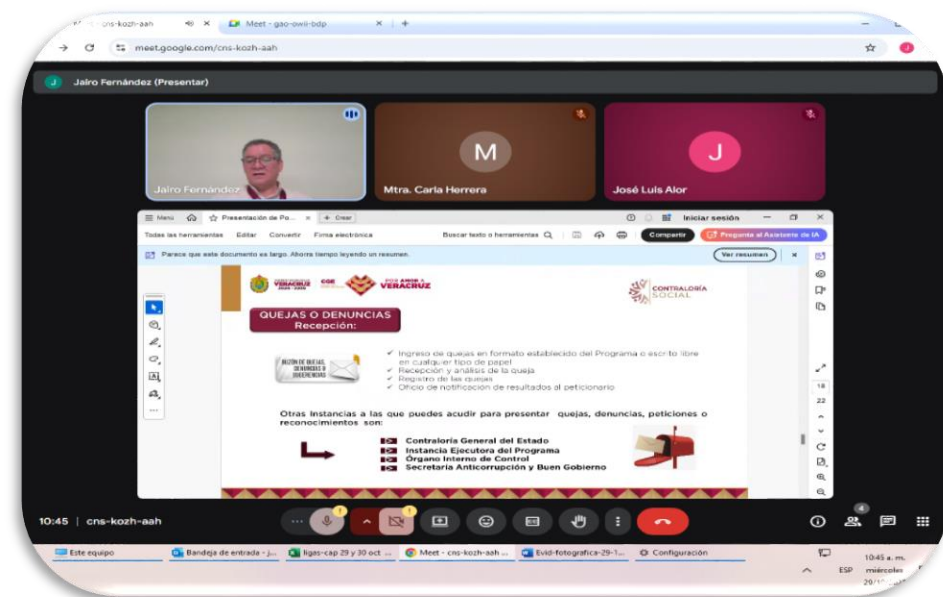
cns-kozh-aah × Meet - gao-owir-bdp × +

meet.google.com/cns-kozh-aah

Jairo Fernández (Presentar)

Jairo Fernández

M

Mtra. Carla Herrera

J

José Luis Alor

Menú Presentación de Po... × + Crear

Iniciar sesión

Todas las herramientas Editar Convertir Firma electrónica Buscar texto o herramientas Compartir Pregunta al Asistente de IA

Parece que este documento es largo. Ahorra tiempo leyendo un resumen. Ver resumen

VERACRUZ CGE VERACRUZ

CONTRALORÍA SOCIAL

QUEJAS O DENUNCIAS
Recepción:

BUZÓN DE QUEJAS, DENUNCIAS O SUGERENCIAS

Ingreso de quejas en formato establecido del Programa o escrito libre en cualquier tipo de papel
Recepción y análisis de la queja
Registro de las quejas
Oficio de notificación de resultados al peticionario

Otras Instancias a las que puedes acudir para presentar quejas, denuncias, peticiones o reconocimientos son:

Contraloría General del Estado
Instancia Ejecutora del Programa
Órgano Interno de Control
Secretaría Anticorrupción y Buen Gobierno

18
22

10:45 | cns-kozh-aah

4

Este equipo Bandeja de entrada - j... ligas-cap 29 y 30 oct ... Meet - cns-kozh-aah ... Evid-fotografica-29-1... Configuración

ESP 10:45 a. m. miércoles